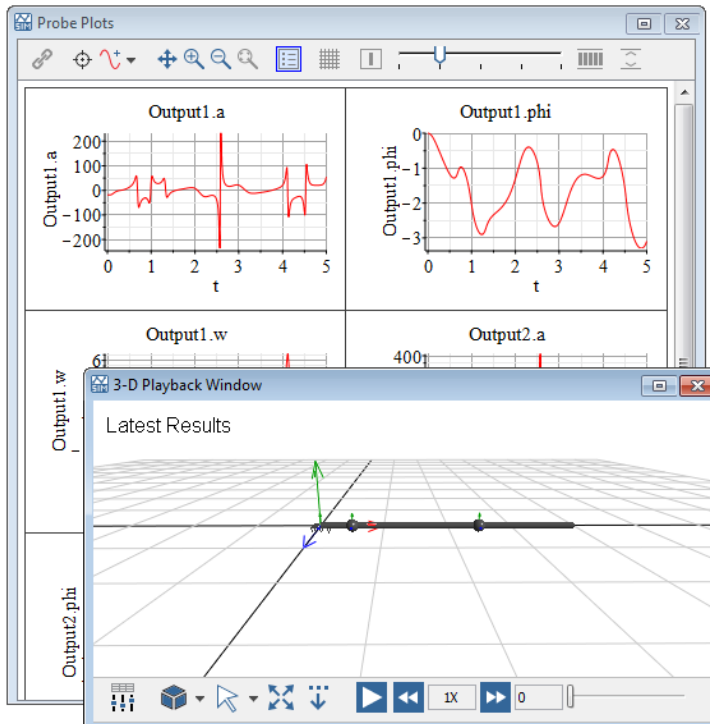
Probe Plots

Output1.a

200
100
0
−100
−200
Output1.a
0 1 2 3 4 5
t

Output1.phi

0
−1
−2
−3
Output1.phi
0 1 2 3 4 5
t

Output1.w

6
Output1.w

Output2.a

400

Output2.phi

3-D Playback Window

Latest Results

1X
0